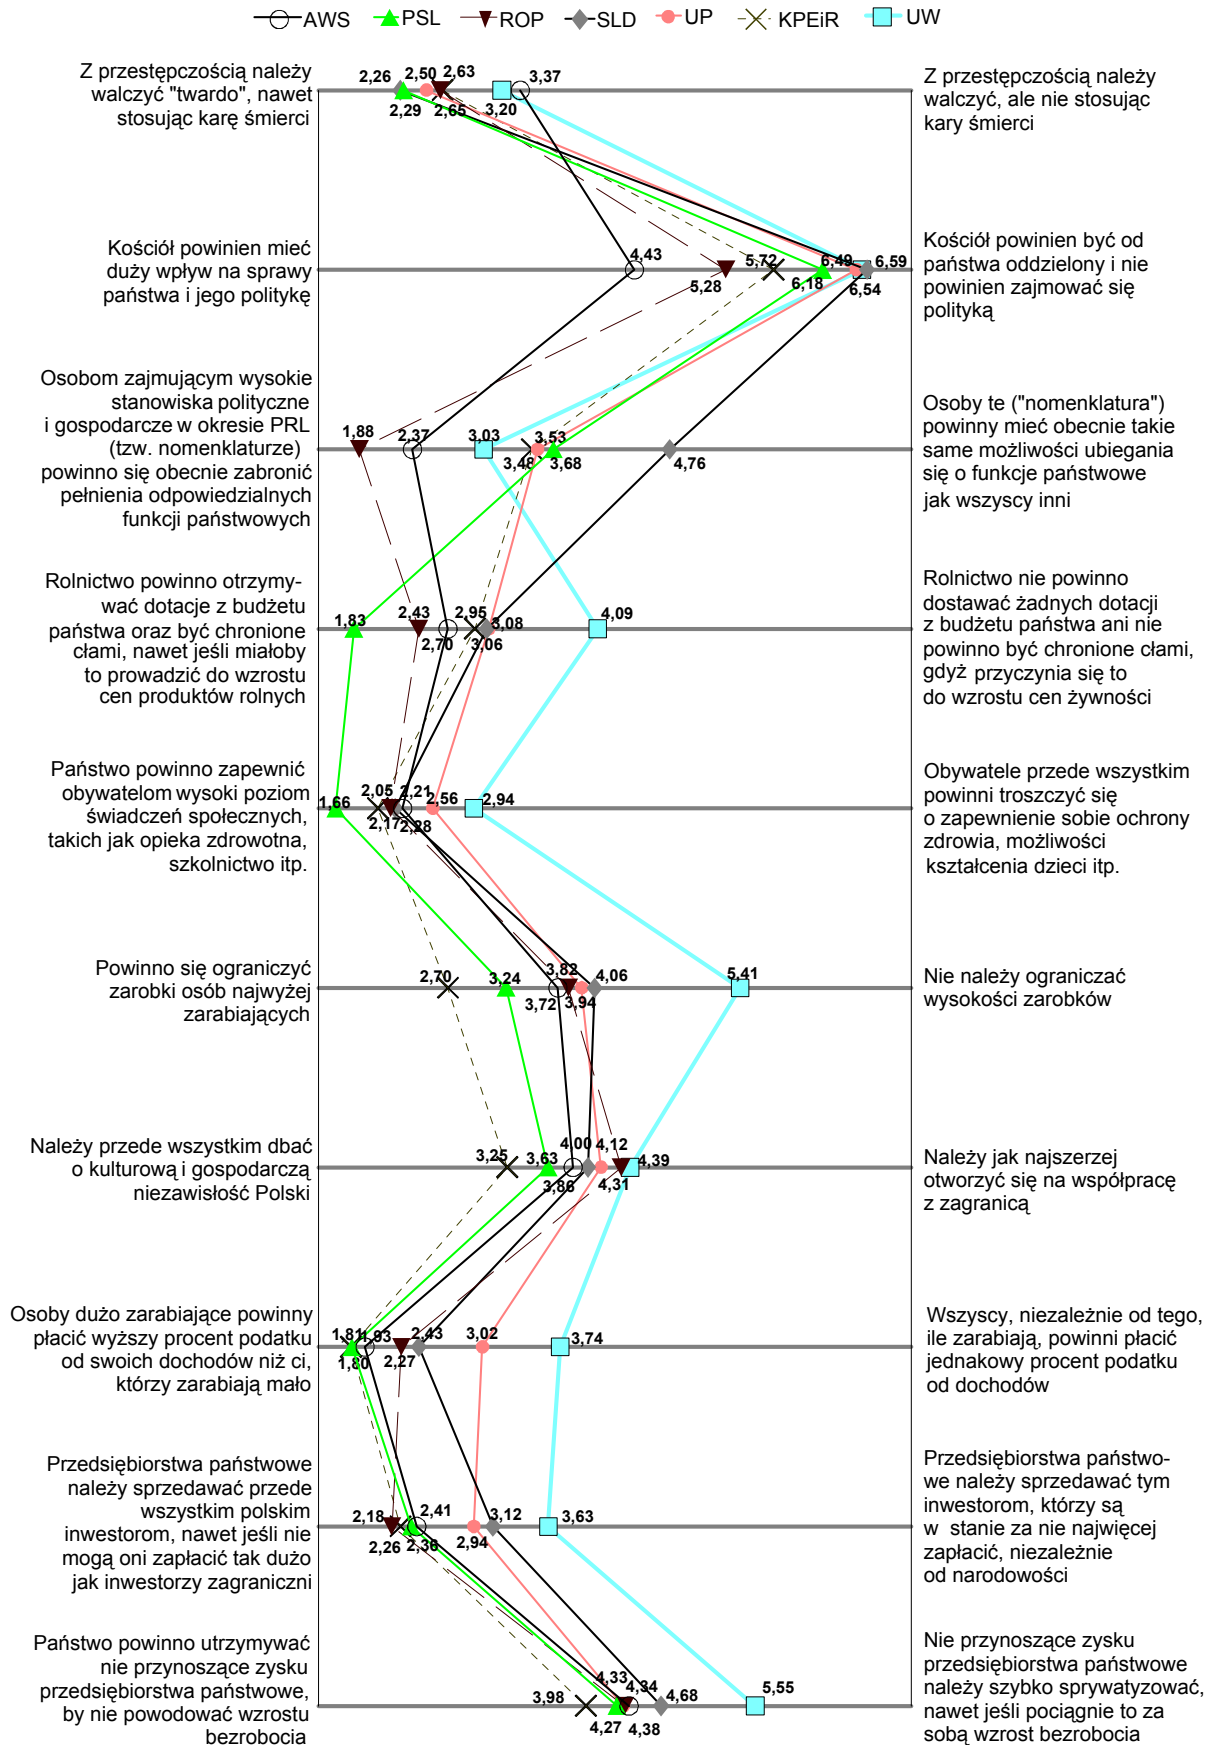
AWS PSL ROP SLD UP KPEiR UW

Z przestępczością należy walczyć "twardo", nawet stosując karę śmierci

2,26 2,50 2,63 3,37
2,29 2,65 3,20

Z przestępczością należy walczyć, ale nie stosując kary śmierci

Kościół powinien mieć duży wpływ na sprawy państwa i jego politykę

4,43 5,72 6,49 6,59
5,28 6,18 6,54

Kościół powinien być od państwa oddzielony i nie powinien zajmować się polityką

Osobom zajmującym wysokie stanowiska polityczne i gospodarcze w okresie PRL (tzw. nomenklaturze) powinno się obecnie zabronić pełnienia odpowiedzialnych funkcji państwowych

1,88 2,37 3,03 3,53
3,48 3,68 4,76

Osoby te ("nomenklatura") powinny mieć obecnie takie same możliwości ubiegania się o funkcje państwowe jak wszyscy inni

Rolnictwo powinno otrzymywać dotacje z budżetu państwa oraz być chronione cłami, nawet jeśli miałoby to prowadzić do wzrostu cen produktów rolnych

1,83 2,43 2,95 3,08 4,09
2,70 3,06

Rolnictwo nie powinno dostawać żadnych dotacji z budżetu państwa ani nie powinno być chronione cłami, gdyż przyczynia się to do wzrostu cen żywności

Państwo powinno zapewnić obywatelom wysoki poziom świadczeń społecznych, takich jak opieka zdrowotna, szkolnictwo itp.

1,66 2,05 2,21 2,56 2,94
2,17 2,28

Obywatele przede wszystkim powinni troszczyć się o zapewnienie sobie ochrony zdrowia, możliwości kształcenia dzieci itp.

Powinno się ograniczyć zarobki osób najwyżej zarabiających

2,70 3,24 3,82 4,06 5,41
3,72 3,94

Nie należy ograniczać wysokości zarobków

Należy przede wszystkim dbać o kulturową i gospodarczą niezawisłość Polski

3,25 3,63 4,00 4,12 4,39
3,86 4,31

Należy jak najszerzej otworzyć się na współpracę z zagranicą

Osoby dużo zarabiające powinny płacić wyższy procent podatku od swoich dochodów niż ci, którzy zarabiają mało

1,81 1,93 2,43 3,02 3,74
1,80 2,27

Wszyscy, niezależnie od tego, ile zarabiają, powinni płacić jednakowy procent podatku od dochodów

Przedsiębiorstwa państwowe należy sprzedawać przede wszystkim polskim inwestorom, nawet jeśli nie mogą oni zapłacić tak dużo jak inwestorzy zagraniczni

2,18 2,41 3,12 3,63
2,26 2,36 2,94

Przedsiębiorstwa państwowe należy sprzedawać tym inwestorom, którzy są w stanie za nie najwięcej zapłacić, niezależnie od narodowości

Państwo powinno utrzymywać nie przynoszące zysku przedsiębiorstwa państwowe, by nie powodować wzrostu bezrobocia

3,98 4,33 4,34 4,68 5,55
4,27 4,38

Nie przynoszące zysku przedsiębiorstwa państwowe należy szybko sprywatyzować, nawet jeśli pociągnie to za sobą wzrost bezrobocia